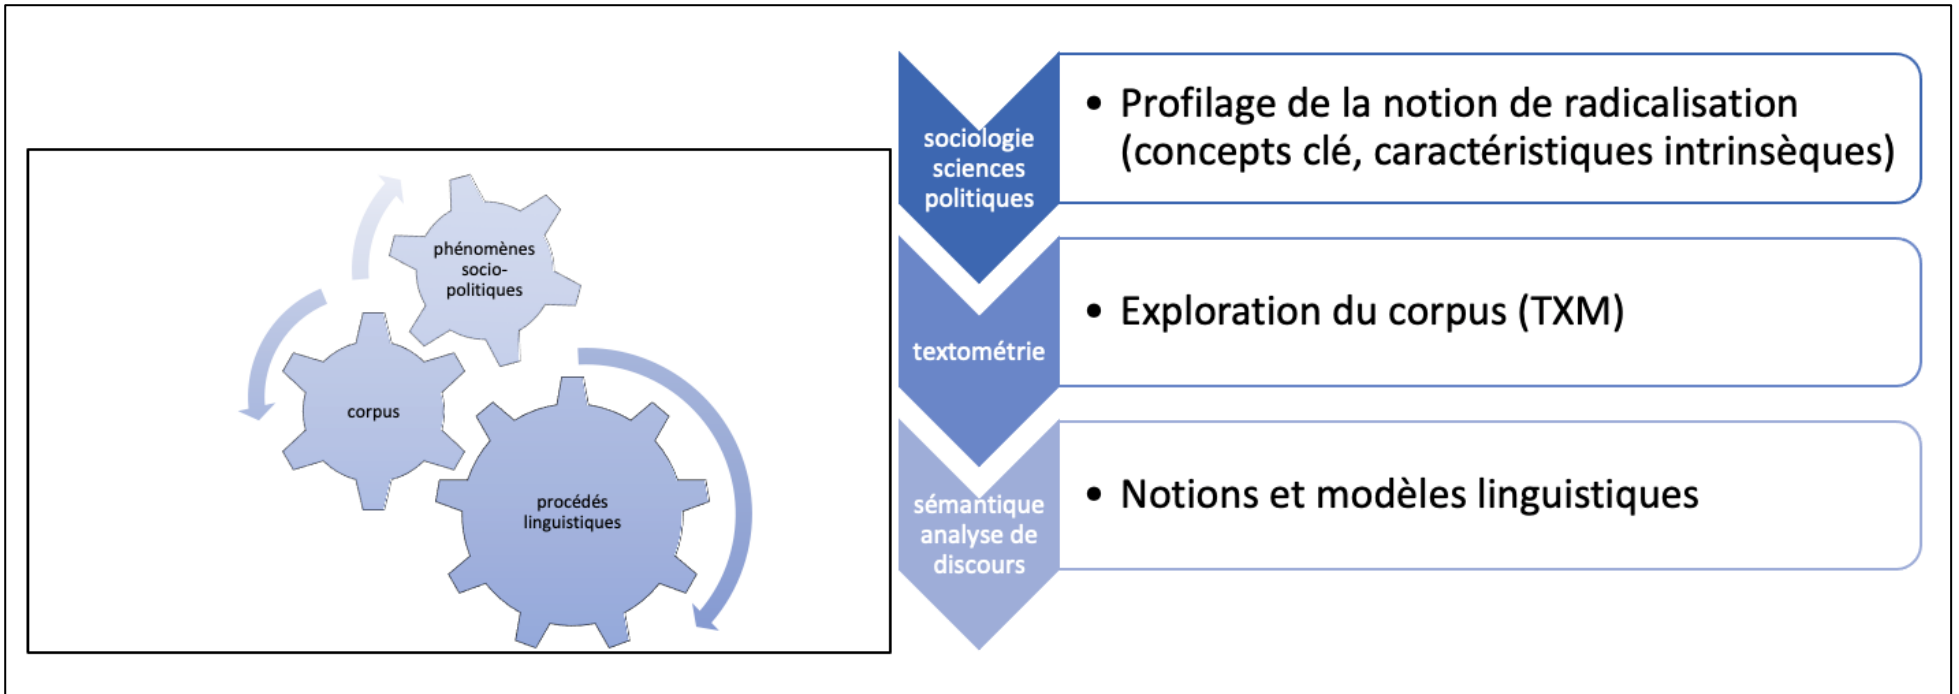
phénomènes socio-politiques

corpus

procédés linguistiques

sociologie sciences politiques

• Profilage de la notion de radicalisation (concepts clé, caractéristiques intrinsèques)

textométrie

• Exploration du corpus (TXM)

sémantique analyse de discours

• Notions et modèles linguistiques